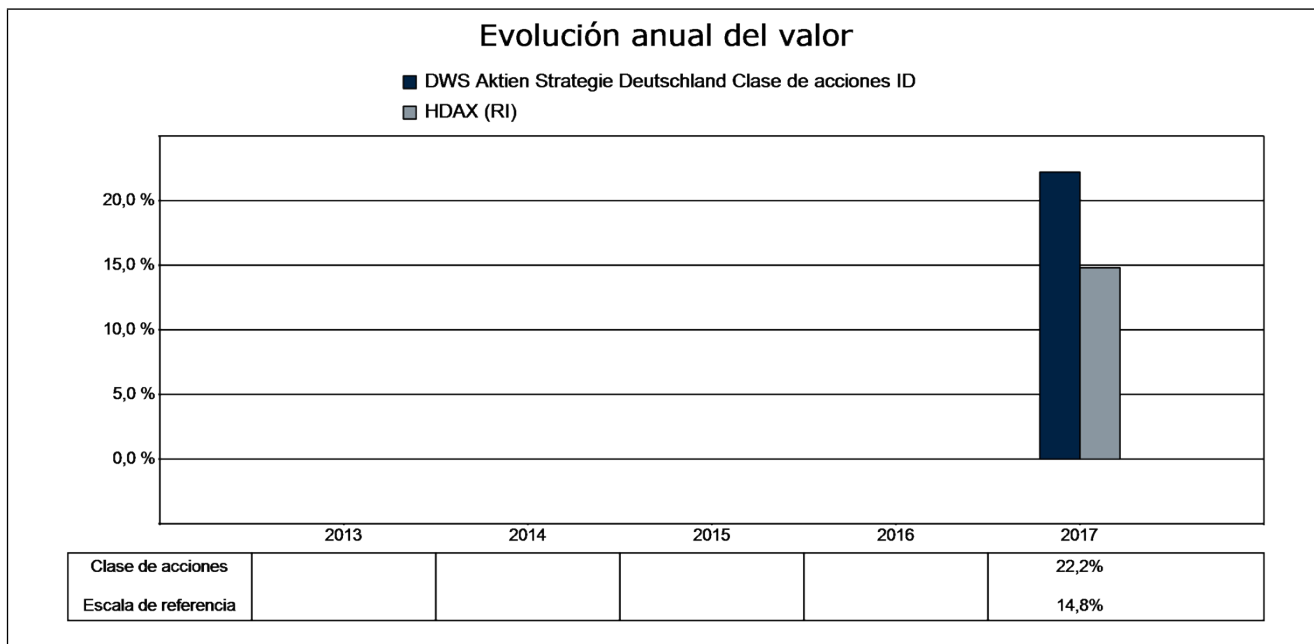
Evolución anual del valor

DWS Aktien Strategie Deutschland Clase de acciones ID
HDAX (RI)

20,0 %
15,0 %
10,0 %
5,0 %
0,0 %

2013 2014 2015 2016 2017

| | | | | | |
|---|---|---|---|---|---|
| Clase de acciones | | | | | 22,2% |
| Escala de referencia | | | | | 14,8% |